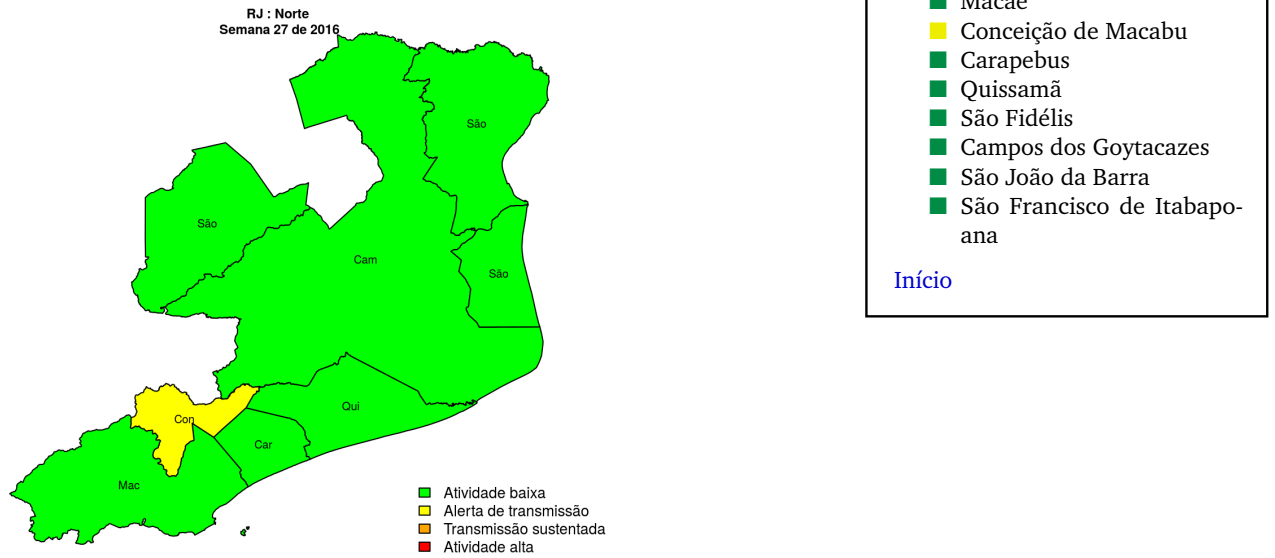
RJ : Norte
Semana 27 de 2016

São
São
Cam
São
Qui
Con
Car
Mac

Atividade baixa
Alerta de transmissão
Transmissão sustentada
Atividade alta

Macaé
Conceição de Macabu
Carapebus
Quissamã
São Fidélis
Campos dos Goytacazes
São João da Barra
São Francisco de Itabapoana

Início